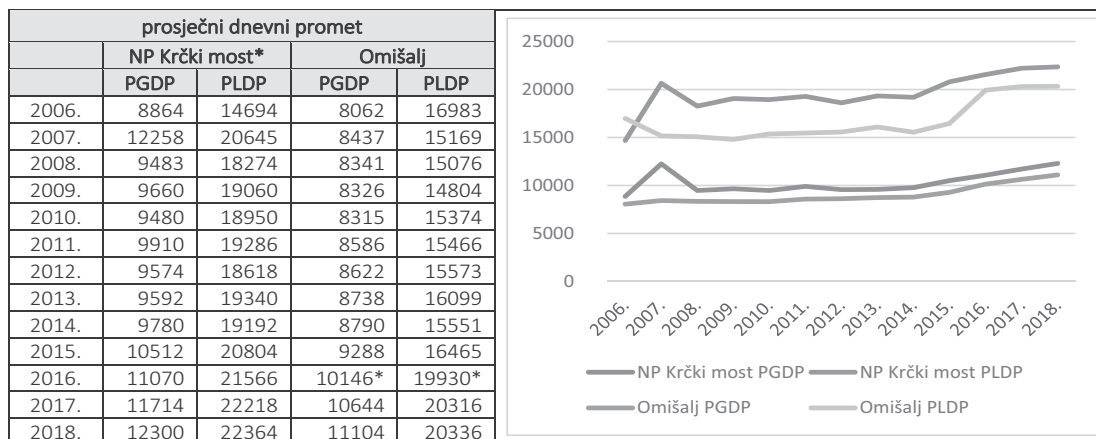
| prosječni dnevni promet | | | | |
|---|---|---|---|---|
| | NP Krčki most* | | Omišalj | |
| | PGDP | PLDP | PGDP | PLDP |
| 2006. | 8864 | 14694 | 8062 | 16983 |
| 2007. | 12258 | 20645 | 8437 | 15169 |
| 2008. | 9483 | 18274 | 8341 | 15076 |
| 2009. | 9660 | 19060 | 8326 | 14804 |
| 2010. | 9480 | 18950 | 8315 | 15374 |
| 2011. | 9910 | 19286 | 8586 | 15466 |
| 2012. | 9574 | 18618 | 8622 | 15573 |
| 2013. | 9592 | 19340 | 8738 | 16099 |
| 2014. | 9780 | 19192 | 8790 | 15551 |
| 2015. | 10512 | 20804 | 9288 | 16465 |
| 2016. | 11070 | 21566 | 10146* | 19930* |
| 2017. | 11714 | 22218 | 10644 | 20316 |
| 2018. | 12300 | 22364 | 11104 | 20336 |

25000
20000
15000
10000
5000
0

2006. 2007. 2008. 2009. 2010. 2011. 2012. 2013. 2014. 2015. 2016. 2017. 2018.

NP Krčki most PGDP
NP Krčki most PLDP
Omišalj PGDP
Omišalj PLDP